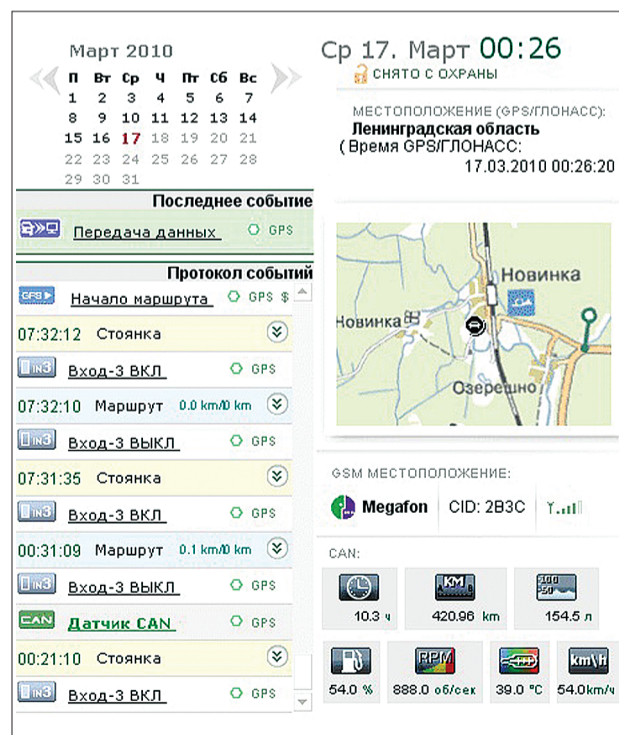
Март 2010

| П | Вт | Ср | Ч | Пт | Сб | Вс |
|---|---|---|---|---|---|---|
| 1 | 2 | 3 | 4 | 5 | 6 | 7 |
| 8 | 9 | 10 | 11 | 12 | 13 | 14 |
| 15 | 16 | 17 | 18 | 19 | 20 | 21 |
| 22 | 23 | 24 | 25 | 26 | 27 | 28 |
| 29 | 30 | 31 | | | | |

Последнее событие

Передача данных GPS

Протокол событий

GPS Начало маршрута GPS $

07:32:12 Стоянка

IN3 Вход-3 ВКЛ GPS

07:32:10 Маршрут 0.0 km/0 km

IN3 Вход-3 ВЫКЛ GPS

07:31:35 Стоянка

IN3 Вход-3 ВКЛ GPS

00:31:09 Маршрут 0.1 km/0 km

IN3 Вход-3 ВЫКЛ GPS

CAN Датчик CAN GPS

00:21:10 Стоянка

IN3 Вход-3 ВКЛ GPS

Ср 17. Март 00:26

СНЯТО С ОХРАНЫ

МЕСТОПОЛОЖЕНИЕ (GPS/ГЛОНАСС):

Ленинградская область

( Время GPS/ГЛОНАСС: 17.03.2010 00:26:20

Новинка

Новинка

Озерешно

GSM МЕСТОПОЛОЖЕНИЕ:

Megafon CID: 2B3C

CAN:

10.3 ч

KM 420.96 km

100 50 154.5 л

54.0 %

RPM 888.0 об/сек

39.0 °C

km\h 54.0km/ч